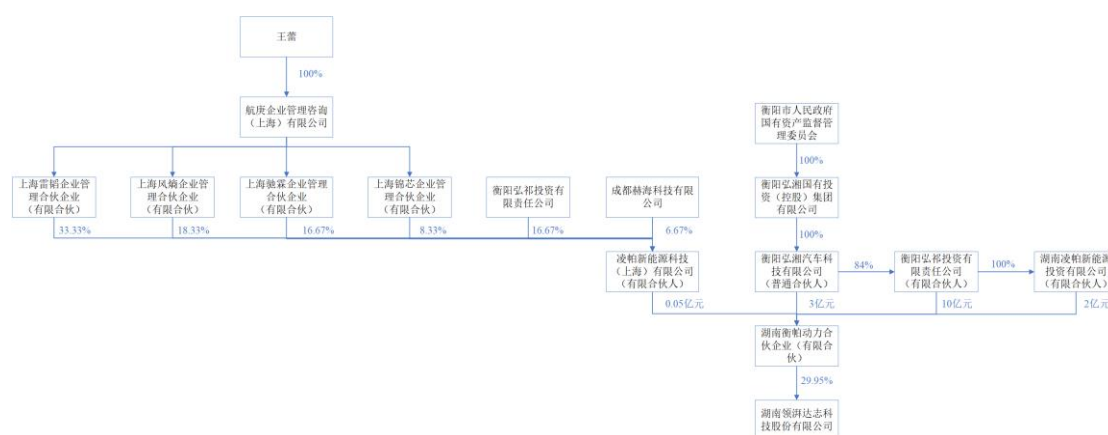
王蕾

100%

航庚企业管理咨询（上海）有限公司

上海雷韬企业管理合伙企业（有限合伙）

上海风嫡企业管理合伙企业（有限合伙）

上海驰霖企业管理合伙企业（有限合伙）

上海锦芯企业管理合伙企业（有限合伙）

衡阳弘祁投资有限责任公司

成都赫海科技有限公司

衡阳市人民政府国有资产监督管理委员会

100%

衡阳弘湘国有投资（控股）集团有限公司

100%

33.33%

18.33%

16.67%

8.33%

16.67%

6.67%

凌帕新能源科技（上海）有限公司（有限合伙人）

衡阳弘湘汽车科技有限公司（普通合伙人）

84%

衡阳弘祁投资有限责任公司（有限合伙人）

100%

湖南凌帕新能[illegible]投资有限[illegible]（有限合伙人）

0.05亿元

3亿元

10亿元

2亿元

湖南衡帕动力合伙企业（有限合伙）

29.95%

湖南领湃达志科技股份有限公司